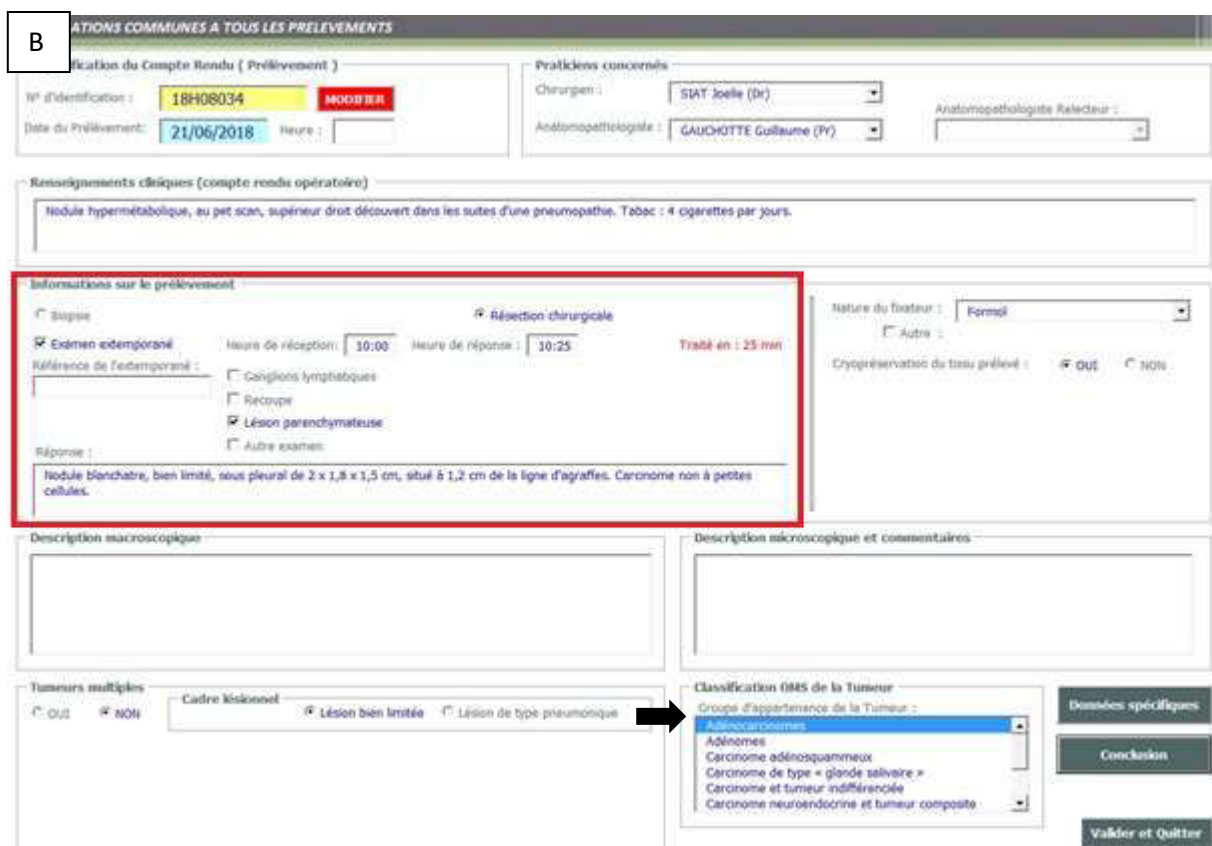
B

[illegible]ATIONS COMMUNES A TOUS LES PRELEVEMENTS

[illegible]fication du Compte Rendu ( Prélèvement )

N° d'identification : 18H08034 MODIFIER

Date du Prélèvement: 21/06/2018 Heure :

Praticiens concernés

Chirurgien : SIAT Joelle (Dr)

Anatomopathologiste : GAUCHOTTE Guillaume (Pr)

Anatomopathologiste Relecteur :

Renseignements cliniques (compte rendu opératoire)

Nodule hypermétabolique, au pet scan, supérieur droit découvert dans les suites d'une pneumopathie. Tabac : 4 cigarettes par jours.

Informations sur le prélèvement

Biopsie

Résection chirurgicale

Examen extemporané

Heure de réception: 10:00 Heure de réponse : 10:25

Traité en : 25 min

Référence de l'extemporané :

Ganglions lymphatiques

Recoupe

Lésion parenchymateuse

Autre examen

Réponse :

Nodule blanchatre, bien limité, sous pleural de 2 x 1,8 x 1,5 cm, situé à 1,2 cm de la ligne d'agraffes. Carcinome non à petites cellules.

Nature du fixateur : Formol

Autre :

Cryopréservation du tissu prélevé : OUI NON

Description macroscopique

Description microscopique et commentaires

Tumeurs multiples

OUI NON

Cadre lésionnel

Lésion bien limitée Lésion de type pneumonique

Classification OMS de la Tumeur

Groupe d'appartenance de la Tumeur :

Adénocarcinomes
Adénomes
Carcinome adénosquammeux
Carcinome de type « glande salivaire »
Carcinome et tumeur indifférenciée
Carcinome neuroendocrine et tumeur composite

Données spécifiques

Conclusion

Valider et Quitter